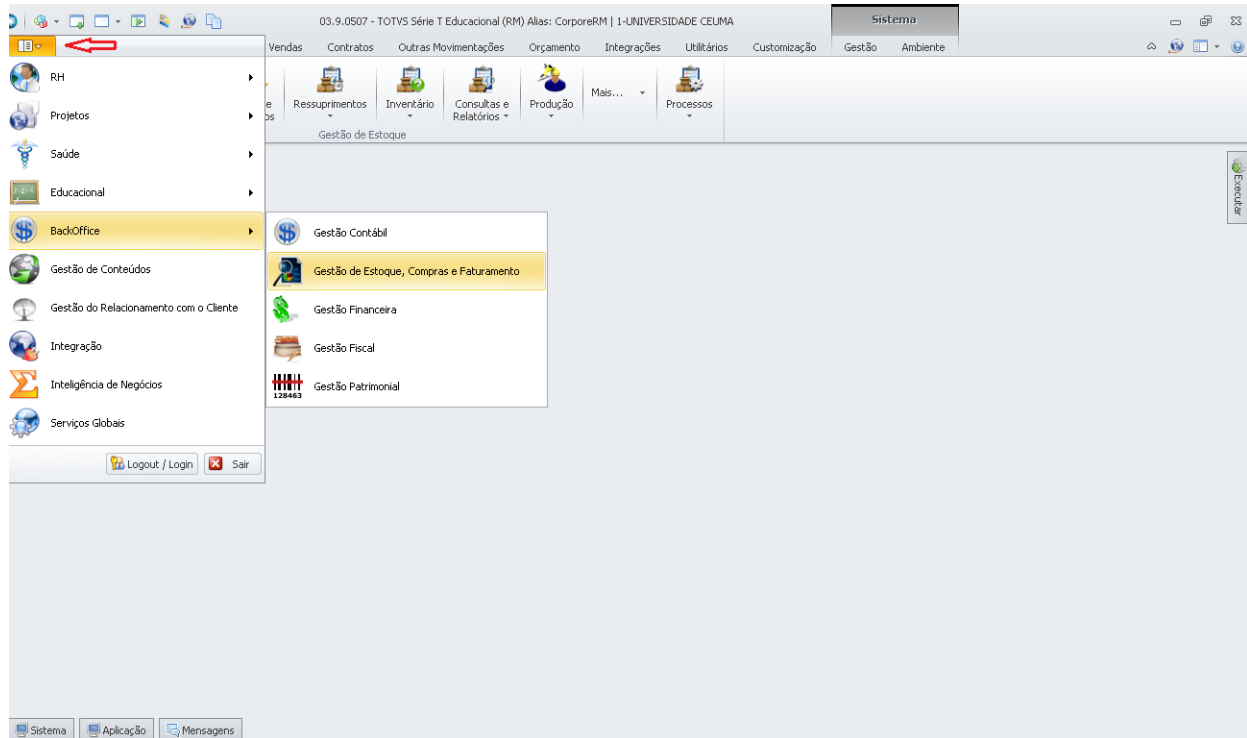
03.9.0507 - TOTVS Série T Educacional (RM) Alias: CorporeRM | 1-UNIVERSIDADE CEUMA

Sistema

Vendas Contratos Outras Movimentações Orçamento Integrações Utilitários Customização Gestão Ambiente

e
os

Ressuprimentos

Inventário

Consultas e Relatórios

Produção

Mais...

Processos

Gestão de Estoque

Executar

RH

Projetos

Saúde

Educacional

BackOffice

Gestão de Conteúdos

Gestão do Relacionamento com o Cliente

Integração

Inteligência de Negócios

Serviços Globais

Logout / Login

Sair

Gestão Contábil

Gestão de Estoque, Compras e Faturamento

Gestão Financeira

Gestão Fiscal

128463

Gestão Patrimonial

Sistema

Aplicação

Mensagens